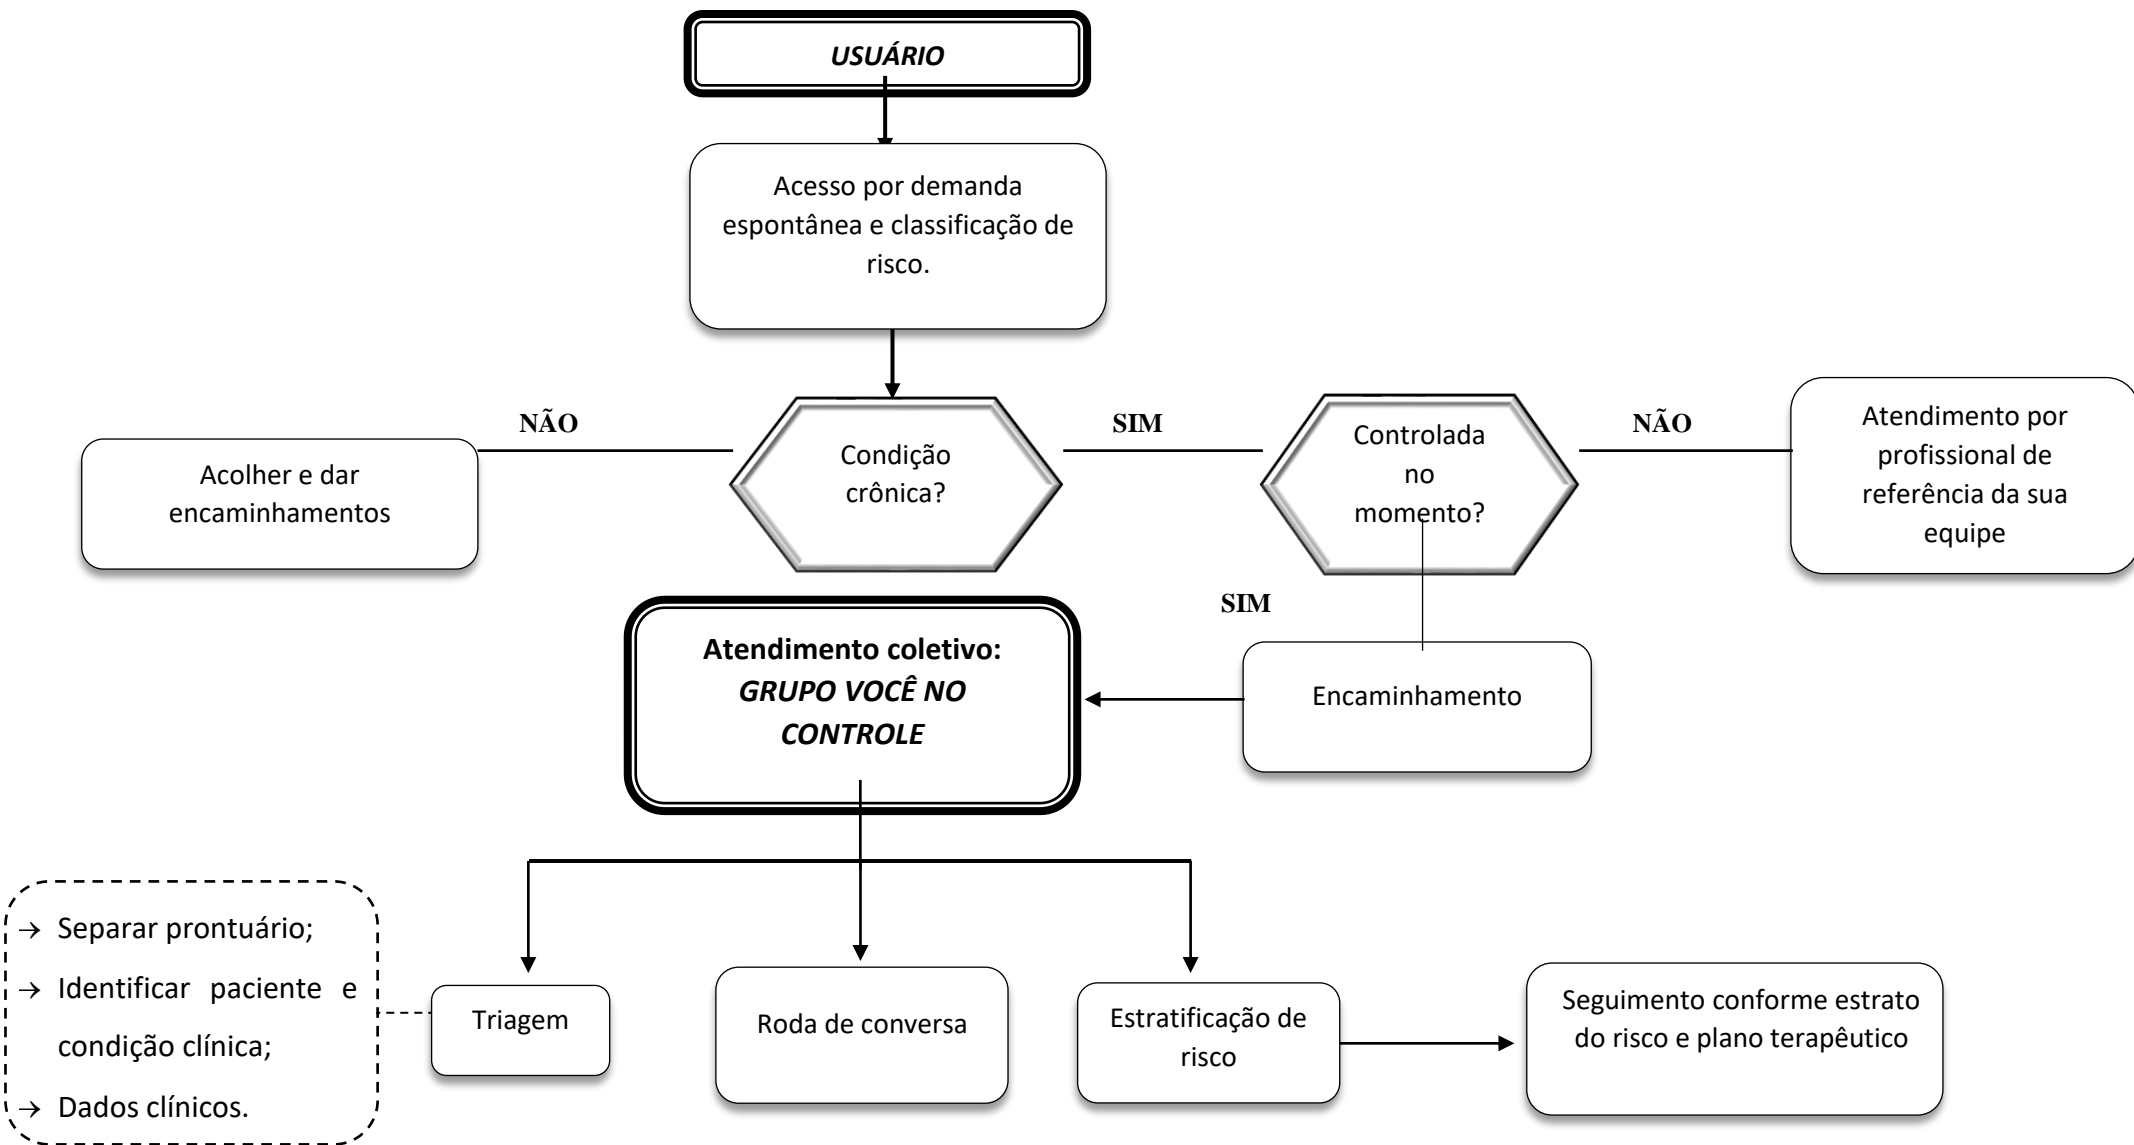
USUÁRIO

Acesso por demanda espontânea e classificação de risco.

NÃO

Acolher e dar encaminhamentos

Condição crônica?

SIM

Controlada no momento?

NÃO

Atendimento por profissional de referência da sua equipe

SIM

Atendimento coletivo: GRUPO VOCÊ NO CONTROLE

Encaminhamento

→ Separar prontuário;
→ Identificar paciente e condição clínica;
→ Dados clínicos.

Triagem

Roda de conversa

Estratificação de risco

Seguimento conforme estrato do risco e plano terapêutico